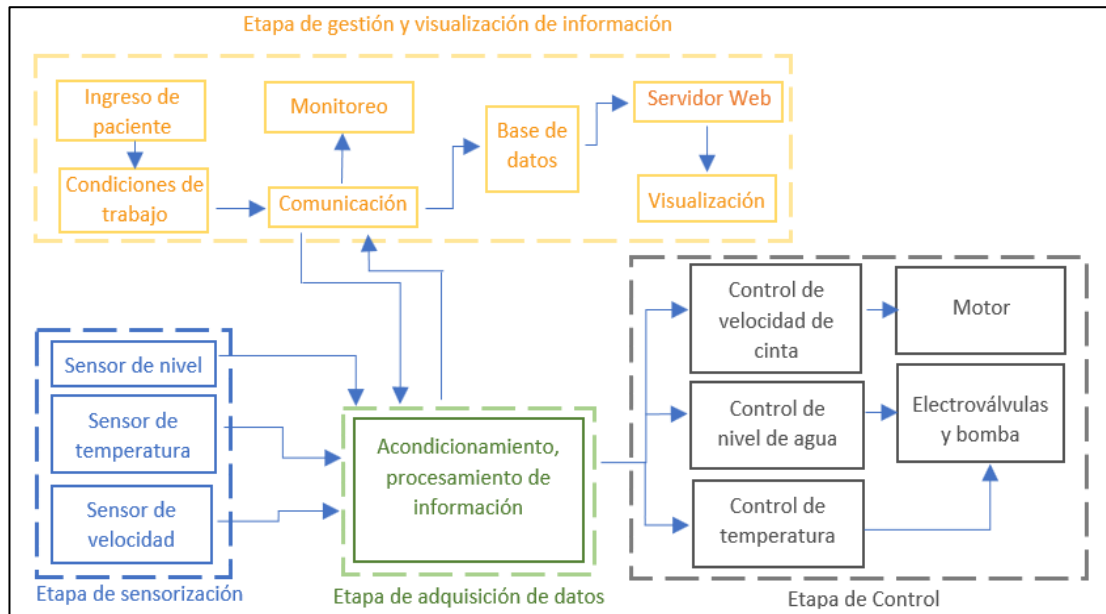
Etapa de gestión y visualización de información

Ingreso de paciente

Condiciones de trabajo

Monitoreo

Comunicación

Base de datos

Servidor Web

Visualización

Sensor de nivel

Sensor de temperatura

Sensor de velocidad

Etapa de sensorización

Acondicionamiento, procesamiento de información

Etapa de adquisición de datos

Control de velocidad de cinta

Motor

Control de nivel de agua

Electroválvulas y bomba

Control de temperatura

Etapa de Control